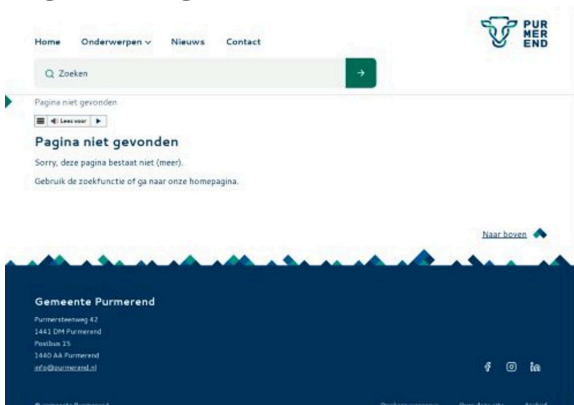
Home Onderwerpen Nieuws Contact

PUR MER END

Zoeken

Pagina niet gevonden

Lees voor

Pagina niet gevonden

Sorry, deze pagina bestaat niet (meer).

Gebruik de zoekfunctie of ga naar onze homepagina.

Naar boven

Gemeente Purmerend

Purmersteenweg 42
1441 DM Purmerend
Postbus 15
1440 AA Purmerend
info@purmerend.nl

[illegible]